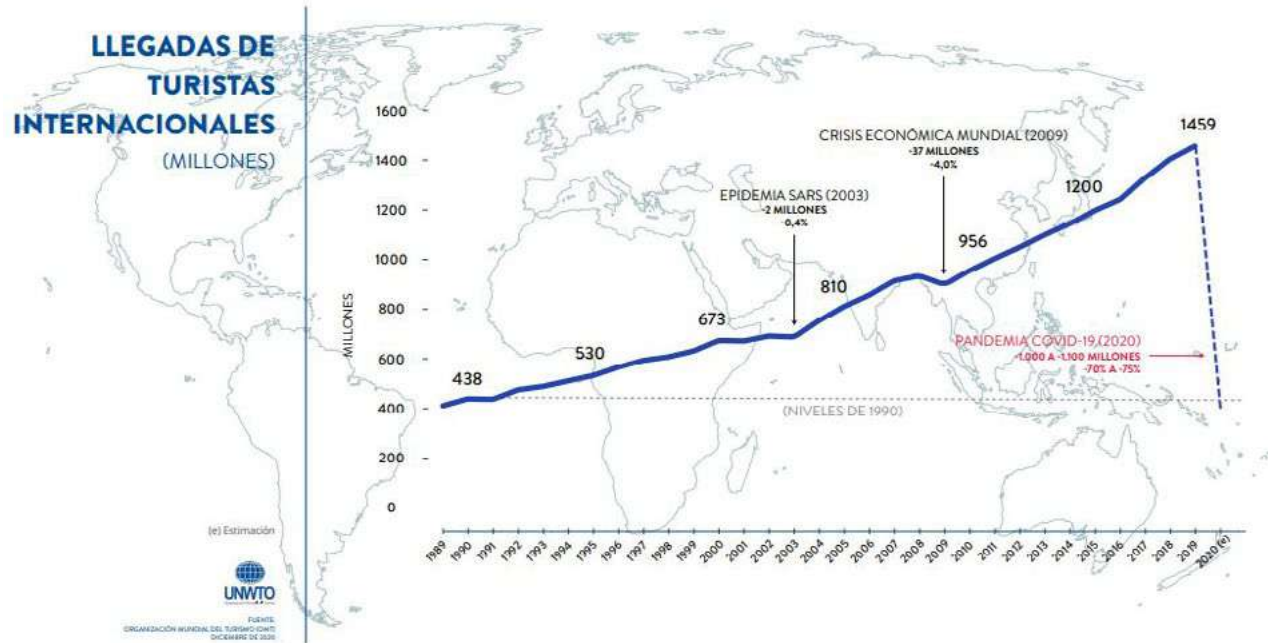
LLEGADAS DE TURISTAS INTERNACIONALES
(MILLONES)

1600
1400
1200
1000
800
600
400
200
0

MILLONES

CRISIS ECONÓMICA MUNDIAL (2009)
-37 MILLONES
-4,0%

EPIDEMIA SARS (2003)
-2 MILLONES
-0,4%

PANDEMIA COVID-19 (2020)
-1.000 A -1.100 MILLONES
-70% A -75%

(NIVELES DE 1990)

438
530
673
810
956
1200
1459

1989 1990 1991 1992 1993 1994 1995 1996 1997 1998 1999 2000 2001 2002 2003 2004 2005 2006 2007 2008 2009 2010 2011 2012 2013 2014 2015 2016 2017 2018 2019 2020 (e)

(e) Estimación

UNWTO

FUENTE:
ORGANIZACIÓN MUNDIAL DEL TURISMO (OMT)
DICIEMBRE DE 2020